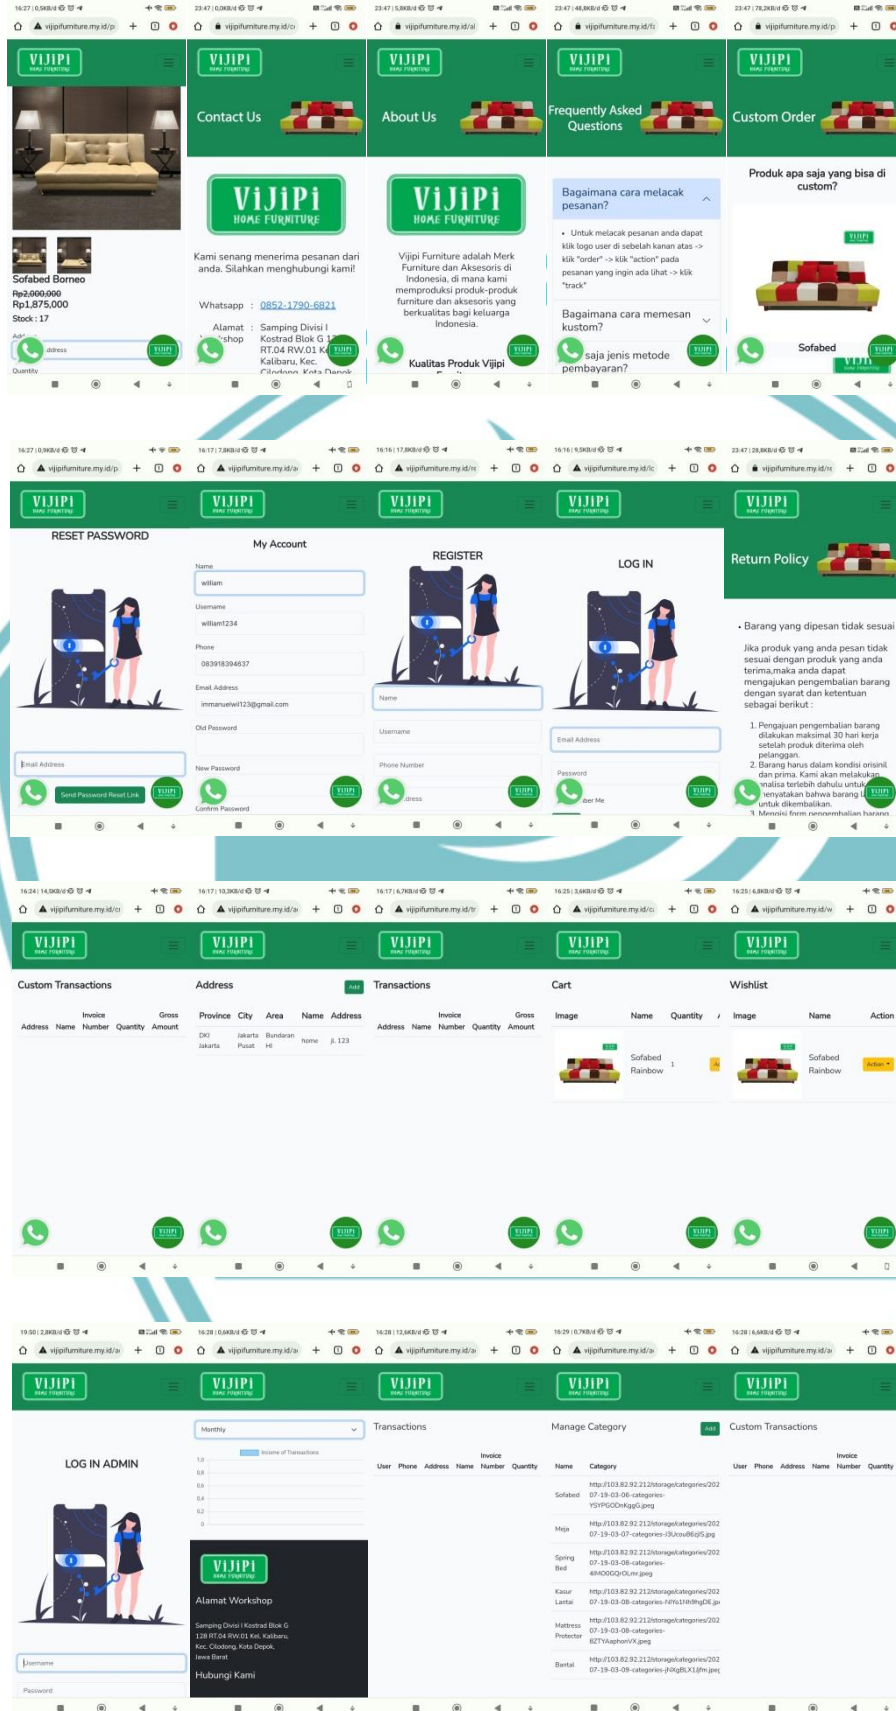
vijipifurniture.my.id/p

VIJIPI HOME FURNITURE

Sofabed Borneo
Rp2,000,000
Rp1,875,000
Stock : 17

Address

Quantity

vijipifurniture.my.id/c

VIJIPI HOME FURNITURE

Contact Us

VIJIPI HOME FURNITURE

Kami senang menerima pesanan dari anda. Silahkan menghubungi kami!

Whatsapp : 0852-1790-6821

Alamat : Samping Divisi I Kostrad Blok G 1 RT.04 RW.01 Kel. Kalibaru, Kec. Cilodong, Kota Depok

vijipifurniture.my.id/a

VIJIPI HOME FURNITURE

About Us

VIJIPI HOME FURNITURE

Vijipi Furniture adalah Merk Furniture dan Aksesoris di Indonesia, di mana kami memproduksi produk-produk furniture dan aksesoris yang berkualitas bagi keluarga Indonesia.

Kualitas Produk Vijipi

vijipifurniture.my.id/f

VIJIPI HOME FURNITURE

Frequently Asked Questions

Bagaimana cara melacak pesanan?

• Untuk melacak pesanan anda dapat klik logo user di sebelah kanan atas -> klik "order" -> klik "action" pada pesanan yang ingin ada lihat -> klik "track"

Bagaimana cara memesan kustom?

Apa saja jenis metode pembayaran?

vijipifurniture.my.id/p

VIJIPI HOME FURNITURE

Custom Order

Produk apa saja yang bisa di custom?

Sofabed

vijipifurniture.my.id/p

VIJIPI HOME FURNITURE

RESET PASSWORD

Email Address

Send Password Reset Link

vijipifurniture.my.id/a

VIJIPI HOME FURNITURE

My Account

Name
william
Username
william1234
Phone
083918394637
Email Address
immanuelwi123@gmail.com
Old Password
New Password
Confirm Password

vijipifurniture.my.id/r

VIJIPI HOME FURNITURE

REGISTER

Name
Username
Phone Number
Address

vijipifurniture.my.id/l

VIJIPI HOME FURNITURE

LOG IN

Email Address
Password
Remember Me

vijipifurniture.my.id/r

VIJIPI HOME FURNITURE

Return Policy

• Barang yang dipesan tidak sesuai

Jika produk yang anda pesan tidak sesuai dengan produk yang anda terima,maka anda dapat mengajukan pengembalian barang dengan syarat dan ketentuan sebagai berikut :

1. Pengajuan pengembalian barang dilakukan maksimal 30 hari kerja setelah produk diterima oleh pelanggan.
2. Barang harus dalam kondisi orisinil dan prima. Kami akan melakukan analisa terlebih dahulu untuk menyatakan bahwa barang layak untuk dikembalikan.
3. Mengisi form pengembalian barang

vijipifurniture.my.id/c

VIJIPI HOME FURNITURE

Custom Transactions

| Address | Name | Invoice Number | Quantity | Gross Amount |
|---|---|---|---|---|

vijipifurniture.my.id/a

VIJIPI HOME FURNITURE

Address Add

| Province | City | Area | Name | Address |
|---|---|---|---|---|
| DKI Jakarta | Jakarta Pusat | Bundaran HI | home | jl. 123 |

vijipifurniture.my.id/t

VIJIPI HOME FURNITURE

Transactions

| Address | Name | Invoice Number | Quantity | Gross Amount |
|---|---|---|---|---|

vijipifurniture.my.id/c

VIJIPI HOME FURNITURE

Cart

| Image | Name | Quantity |
|---|---|---|
| | Sofabed Rainbow | 1 |

vijipifurniture.my.id/w

VIJIPI HOME FURNITURE

Wishlist

| Image | Name | Action |
|---|---|---|
| | Sofabed Rainbow | Action |

vijipifurniture.my.id/a

VIJIPI HOME FURNITURE

LOG IN ADMIN

Username
Password

vijipifurniture.my.id/a

VIJIPI HOME FURNITURE

Monthly

Income of Transactions

1.0
0.8
0.6
0.4
0.2
0

VIJIPI HOME FURNITURE

Alamat Workshop

Samping Divisi I Kostrad Blok G 128 RT.04 RW.01 Kel. Kalibaru, Kec. Cilodong, Kota Depok, Jawa Barat

Hubungi Kami

vijipifurniture.my.id/a

VIJIPI HOME FURNITURE

Transactions

| User | Phone | Address | Name | Invoice Number | Quantity |
|---|---|---|---|---|---|

vijipifurniture.my.id/a

VIJIPI HOME FURNITURE

Manage Category Add

| Name | Category |
|---|---|
| Sofabed | http://103.82.92.212/storage/categories/2022-07-19-03-06-categories-YSYPGODnKggG.jpeg |
| Meja | http://103.82.92.212/storage/categories/2022-07-19-03-07-categories-i3UcsuB6zjS.jpg |
| Spring Bed | http://103.82.92.212/storage/categories/2022-07-19-03-08-categories-4lMO0GQrOLmr.jpeg |
| Kasur Lantai | http://103.82.92.212/storage/categories/2022-07-19-03-08-categories-NlYo1Nh9hgDE.jpg |
| Mattress Protector | http://103.82.92.212/storage/categories/2022-07-19-03-08-categories-8ZTYAaphonVX.jpeg |
| Bantal | http://103.82.92.212/storage/categories/2022-07-19-03-09-categories-jNXgBLX1Jfm.jpeg |

vijipifurniture.my.id/a

VIJIPI HOME FURNITURE

Custom Transactions

| User | Phone | Address | Name | Invoice Number | Quantity |
|---|---|---|---|---|---|